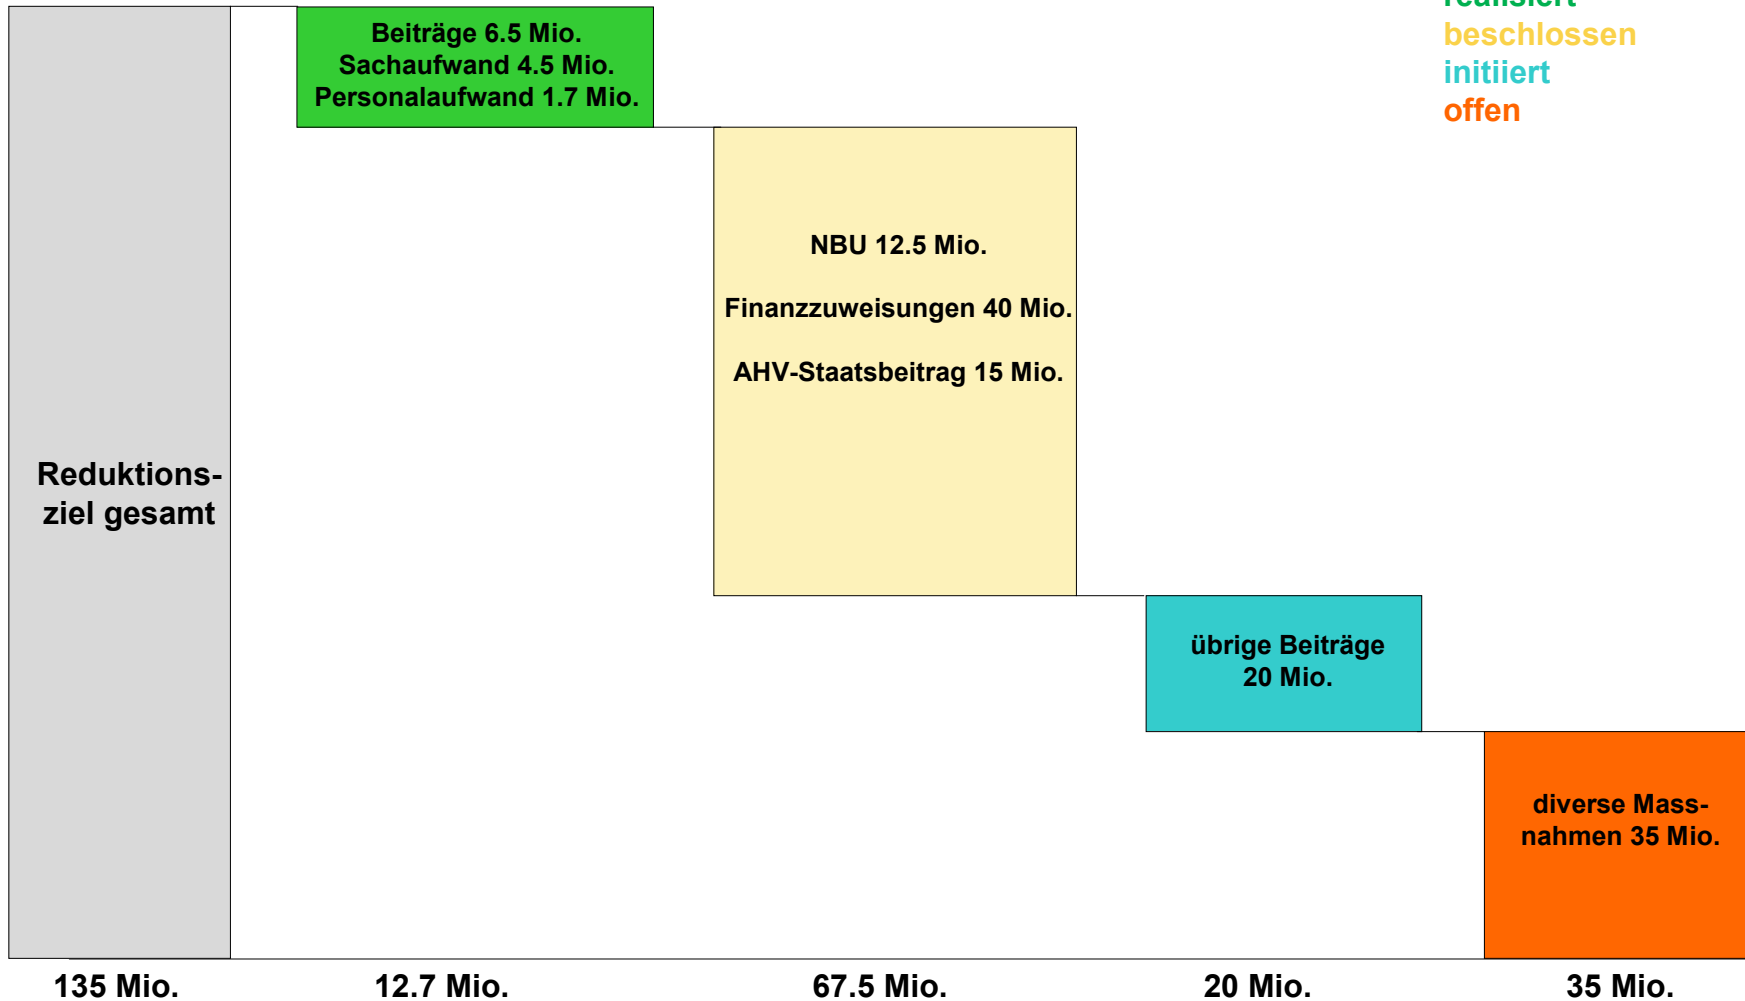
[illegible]
beschlossen
initiiert
offen

Reduktionsziel gesamt

Beiträge 6.5 Mio.
Sachaufwand 4.5 Mio.
Personalaufwand 1.7 Mio.

NBU 12.5 Mio.

Finanzzuweisungen 40 Mio.

AHV-Staatsbeitrag 15 Mio.

übrige Beiträge 20 Mio.

diverse Massnahmen 35 Mio.

135 Mio.
12.7 Mio.
67.5 Mio.
20 Mio.
35 Mio.